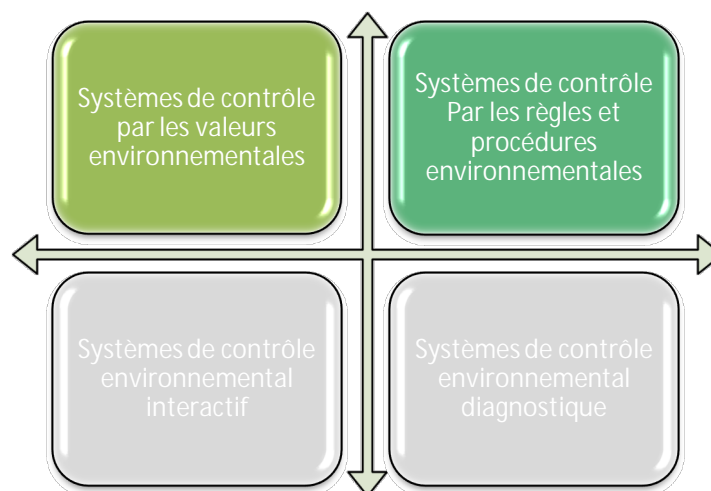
Systèmes de contrôle par les valeurs environnementales

Systèmes de contrôle Par les règles et procédures environnementales

Systèmes de contrôle environnemental interactif

Systèmes de contrôle environnemental diagnostique